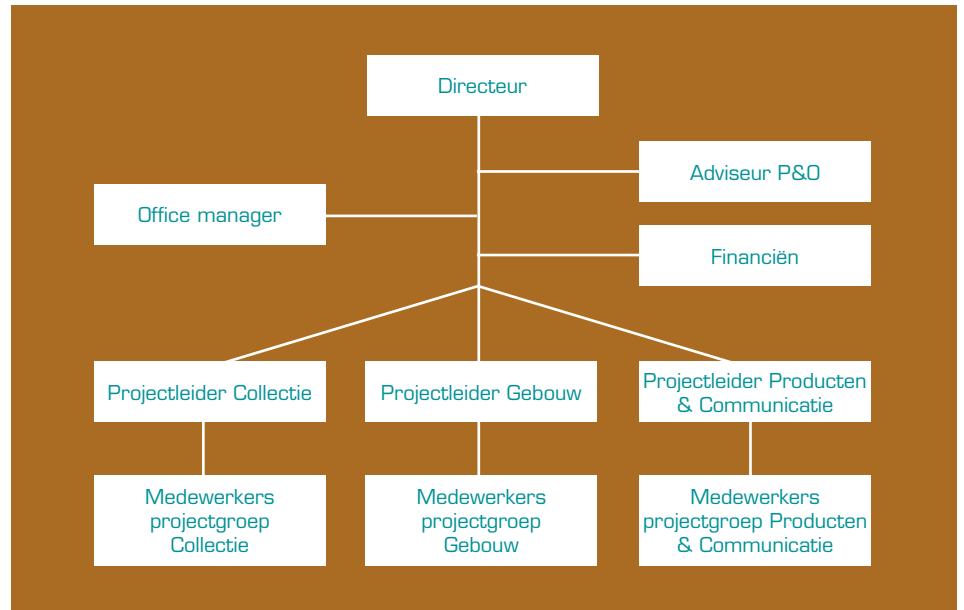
Directeur

Adviseur P&O

Office manager

Financiën

Projectleider Collectie

Projectleider Gebouw

Projectleider Producten & Communicatie

Medewerkers projectgroep Collectie

Medewerkers projectgroep Gebouw

Medewerkers projectgroep Producten & Communicatie